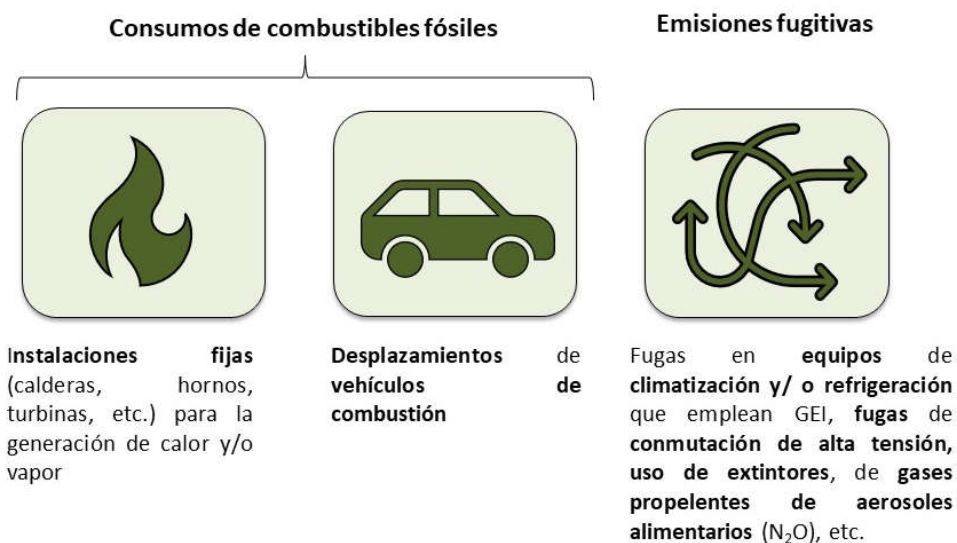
Consumos de combustibles fósiles

Emisiones fugitivas

Instalaciones fijas (calderas, hornos, turbinas, etc.) para la generación de calor y/o vapor

Desplazamientos de vehículos de combustión

Fugas en equipos de climatización y/ o refrigeración que emplean GEI, fugas de conmutación de alta tensión, uso de extintores, de gases propelentes de aerosoles alimentarios ($N_2O$), etc.